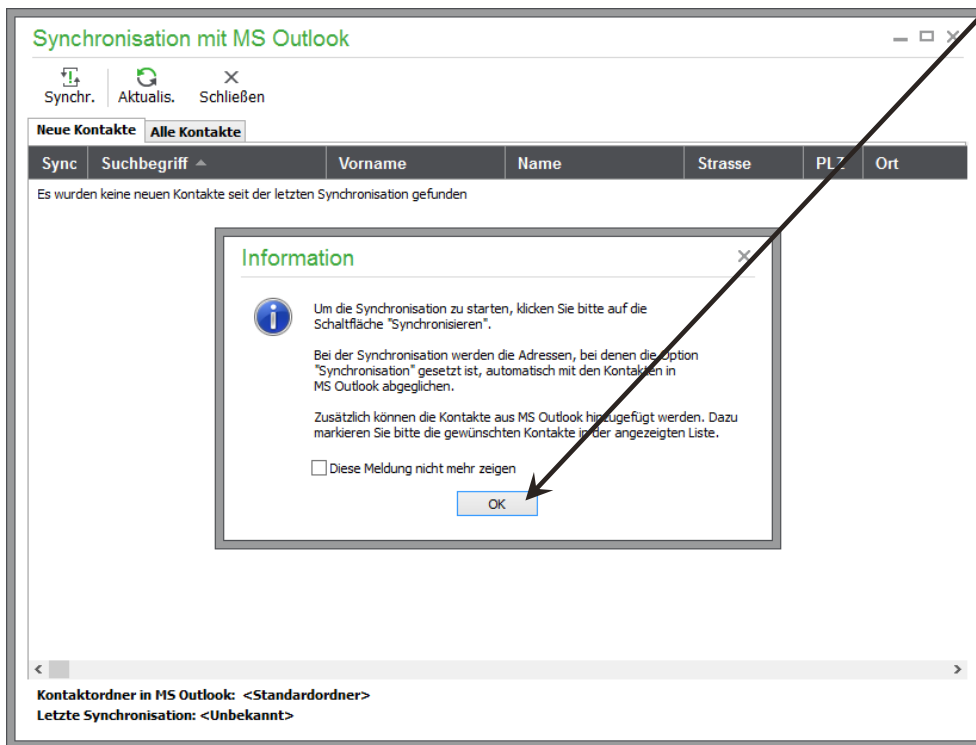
Synchronisation mit MS Outlook

Synchr. Aktualis. Schließen

Neue Kontakte Alle Kontakte

| Sync | Suchbegriff | Vorname | Name | Strasse | PLZ | Ort |
|---|---|---|---|---|---|---|

Es wurden keine neuen Kontakte seit der letzten Synchronisation gefunden

Information

Um die Synchronisation zu starten, klicken Sie bitte auf die Schaltfläche "Synchronisieren".

Bei der Synchronisation werden die Adressen, bei denen die Option "Synchronisation" gesetzt ist, automatisch mit den Kontakten in MS Outlook abgeglichen.

Zusätzlich können die Kontakte aus MS Outlook hinzugefügt werden. Dazu markieren Sie bitte die gewünschten Kontakte in der angezeigten Liste.

Diese Meldung nicht mehr zeigen

OK

Kontaktordner in MS Outlook: <Standardordner>
Letzte Synchronisation: <Unbekannt>